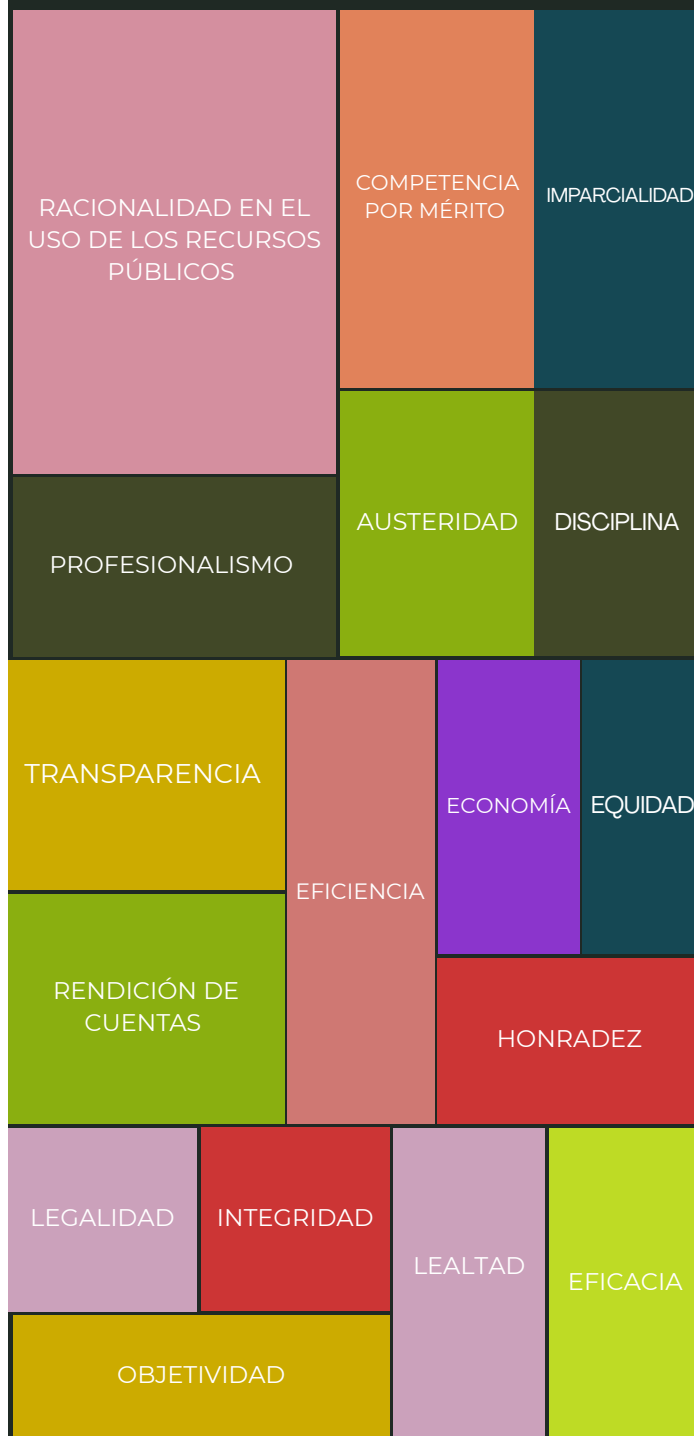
RACIONALIDAD EN EL USO DE LOS RECURSOS PÚBLICOS

COMPETENCIA POR MÉRITO

IMPARCIALIDAD

PROFESIONALISMO

AUSTERIDAD

DISCIPLINA

TRANSPARENCIA

EFICIENCIA

ECONOMÍA

EQUIDAD

RENDICIÓN DE CUENTAS

HONRADEZ

LEGALIDAD

INTEGRIDAD

LEALTAD

EFICACIA

OBJETIVIDAD